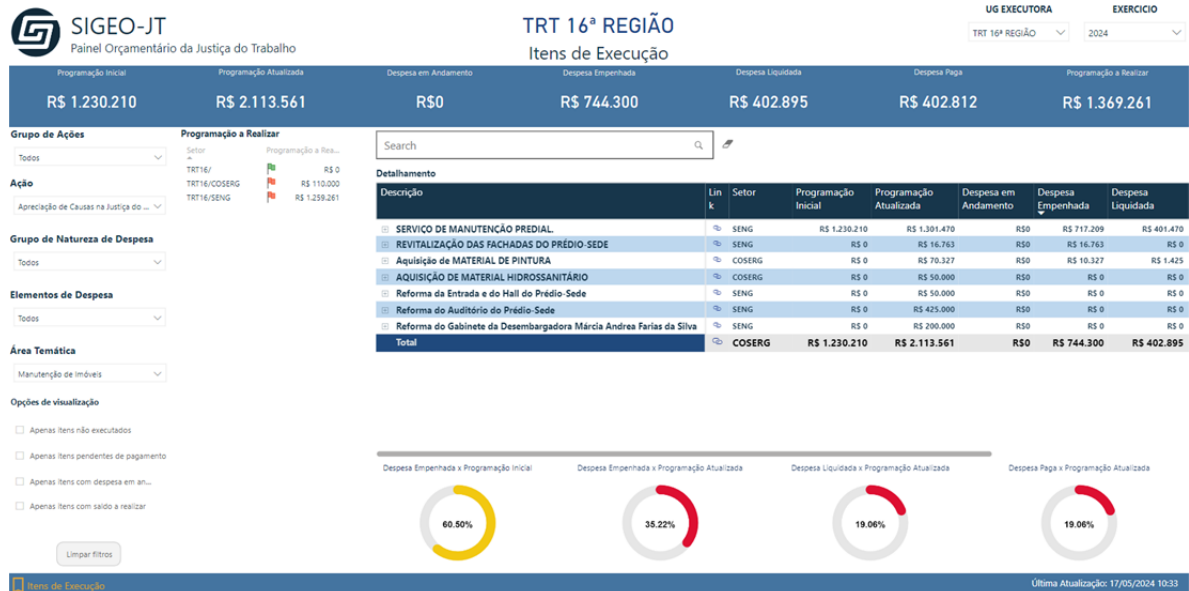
SIGEO-JT
Painel Orçamentário da Justiça do Trabalho

TRT 16ª REGIÃO
Itens de Execução

UG EXECUTORA
TRT 16ª REGIÃO

EXERCICIO
2024

Programação Inicial
R$ 1.230.210

Programação Atualizada
R$ 2.113.561

Despesa em Andamento
R$0

Despesa Empenhada
R$ 744.300

Despesa Liquidada
R$ 402.895

Despesa Paga
R$ 402.812

Programação a Realizar
R$ 1.369.261

Grupo de Ações
Todos

Ação
Apreciação de Causas na Justiça do ...

Grupo de Natureza de Despesa
Todos

Elementos de Despesa
Todos

Área Temática
Manutenção de Imóveis

Opções de visualização
Apenas itens não executados
Apenas itens pendentes de pagamento
Apenas itens com despesa em an...
Apenas itens com saldo a realizar

Limpar filtros

Programação a Realizar

| Setor | Programação a Rea... |
|---|---|
| TRT16/ | R$ 0 |
| TRT16/COSERG | R$ 110.000 |
| TRT16/SENG | R$ 1.259.261 |

Search

Detalhamento

| Descrição | Link | Setor | Programação Inicial | Programação Atualizada | Despesa em Andamento | Despesa Empenhada | Despesa Liquidada |
|---|---|---|---|---|---|---|---|
| SERVIÇO DE MANUTENÇÃO PREDIAL. | | SENG | R$ 1.230.210 | R$ 1.301.470 | R$0 | R$ 717.209 | R$ 401.470 |
| REVITALIZAÇÃO DAS FACHADAS DO PRÉDIO-SEDE | | SENG | R$ 0 | R$ 16.763 | R$0 | R$ 16.763 | R$ 0 |
| Aquisição de MATERIAL DE PINTURA | | COSERG | R$ 0 | R$ 70.327 | R$0 | R$ 10.327 | R$ 1.425 |
| AQUISIÇÃO DE MATERIAL HIDROSSANITÁRIO | | COSERG | R$ 0 | R$ 50.000 | R$0 | R$ 0 | R$ 0 |
| Reforma da Entrada e do Hall do Prédio-Sede | | SENG | R$ 0 | R$ 50.000 | R$0 | R$ 0 | R$ 0 |
| Reforma do Auditório do Prédio-Sede | | SENG | R$ 0 | R$ 425.000 | R$0 | R$ 0 | R$ 0 |
| Reforma do Gabinete da Desembargadora Márcia Andrea Farias da Silva | | SENG | R$ 0 | R$ 200.000 | R$0 | R$ 0 | R$ 0 |
| Total | | COSERG | R$ 1.230.210 | R$ 2.113.561 | R$0 | R$ 744.300 | R$ 402.895 |

Despesa Empenhada x Programação Inicial
60.50%

Despesa Empenhada x Programação Atualizada
35.22%

Despesa Liquidada x Programação Atualizada
19.06%

Despesa Paga x Programação Atualizada
19.06%

Itens de Execução

Última Atualização: 17/05/2024 10:33